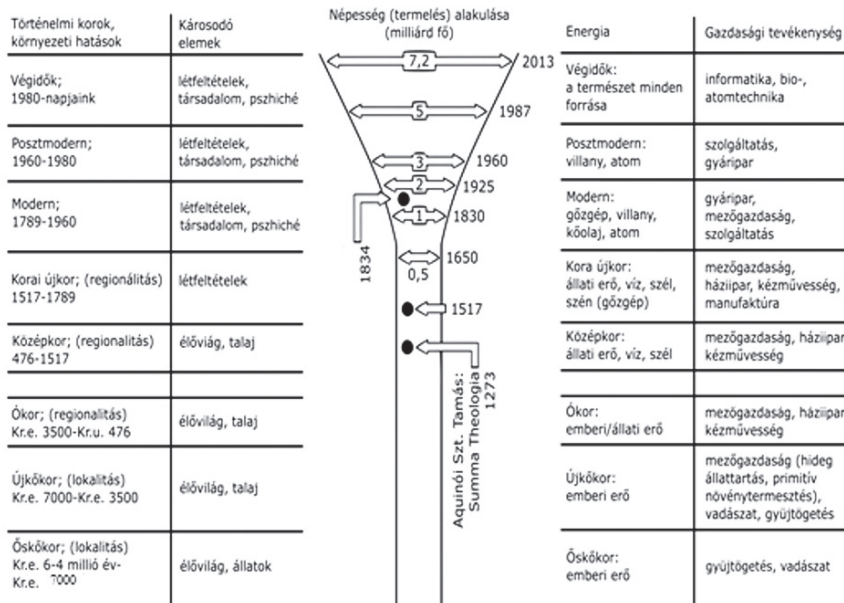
| Történelmi korok, környezeti hatások | Károsodó elemek |
|---|---|
| Végidők; 1980-napjaink | létfeltételek, társadalom, pszhiché |
| Posztmodern; 1960-1980 | létfeltételek, társadalom, pszhiché |
| Modern; 1789-1960 | létfeltételek, társadalom, pszhiché |
| Korai újkor; (regionálitás) 1517-1789 | létfeltételek |
| Középkor; (regionalitás) 476-1517 | élővilág, talaj |
| | |
| Ókor; (regionalitás) Kr.e. 3500-Kr.u. 476 | élővilág, talaj |
| Újkőkor; (lokalitás) Kr.e. 7000-Kr.e. 3500 | élővilág, talaj |
| Őskőkor; (lokalitás) Kr.e. 6-4 millió év-Kr.e. 7000 | élővilág, állatok |

Népesség (termelés) alakulása (milliárd fő)

7,2 2013
5 1987
3 1960
2 1925
1 1830
1834
0,5 1650
1517
Aquinói Szt. Tamás: Summa Theologia 1273

| Energia | Gazdasági tevékenység |
|---|---|
| Végidők: a természet minden forrása | informatika, bio-, atomtechnika |
| Posztmodern: villany, atom | szolgáltatás, gyáripar |
| Modern: gőzgép, villany, kőolaj, atom | gyáripar, mezőgazdaság, szolgáltatás |
| Kora újkor: állati erő, víz, szél, szén (gőzgép) | mezőgazdaság, háziipar, kézműveség, manufaktúra |
| Középkor: állati erő, víz, szél | mezőgazdaság, háziipar kézművesség |
| | |
| Ókor: emberi/állati erő | mezőgazdaság, háziipar kézművesség |
| Újkőkor: emberi erő | mezőgazdaság (hideg állattartás, primitív növénytermesztés), vadászat, gyüjtögetés |
| Őskőkor: emberi erő | gyüjtögetés, vadászat |